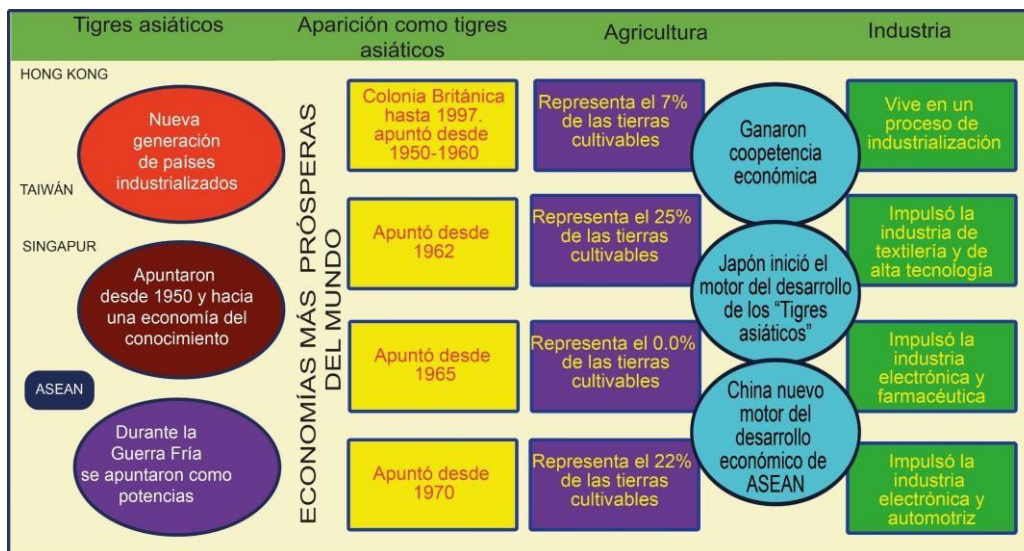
Tigres asiáticos

Aparición como tigres asiáticos

Agricultura

Industria

HONG KONG

Nueva generación de países industrializados

TAIWÁN

SINGAPUR

Apuntaron desde 1950 y hacia una economía del conocimiento

ASEAN

Durante la Guerra Fría se apuntaron como potencias

ECONOMÍAS MÁS PRÓSPERAS DEL MUNDO

Colonia Británica hasta 1997. apuntó desde 1950-1960

Apuntó desde 1962

Apuntó desde 1965

Apuntó desde 1970

Representa el 7% de las tierras cultivables

Representa el 25% de las tierras cultivables

Representa el 0.0% de las tierras cultivables

Representa el 22% de las tierras cultivables

Ganaron coopetencia económica

Japón inició el motor del desarrollo de los "Tigres asiáticos"

China nuevo motor del desarrollo económico de ASEAN

Vive en un proceso de industrialización

Impulsó la industria de textilería y de alta tecnología

Impulsó la industria electrónica y farmacéutica

Impulsó la industria electrónica y automotriz